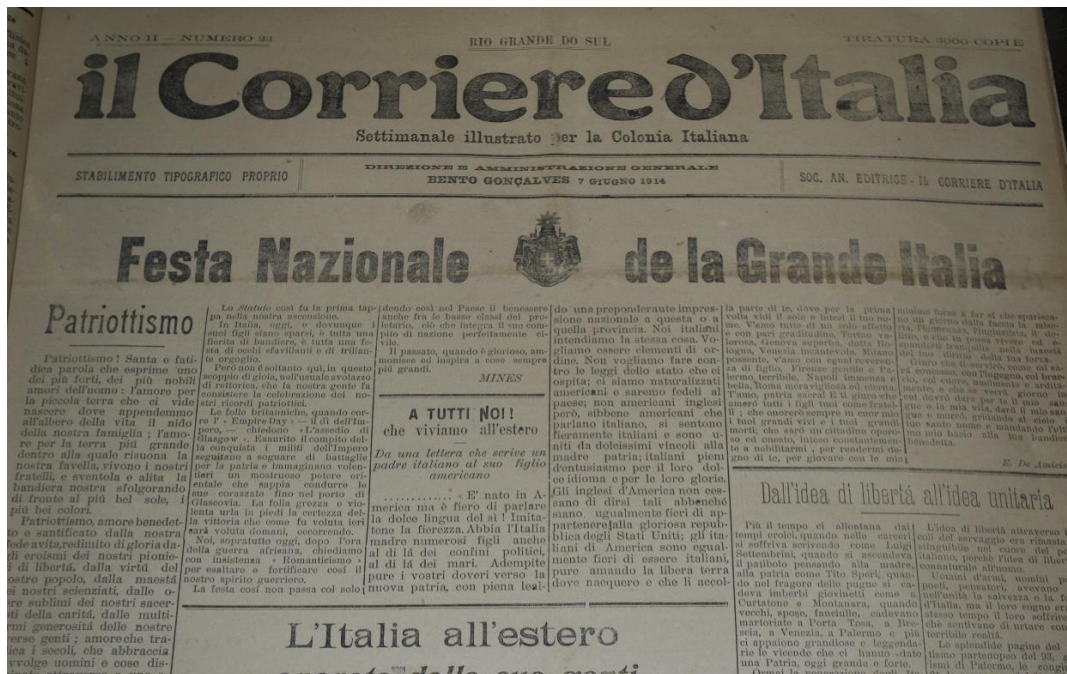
ANNO II — NUMERO 23

RIO GRANDE DO SUL

TIRATURA 3000 COPIE

il Corriere d'Italia

Settimanale illustrato per la Colonia Italiana

STABILIMENTO TIPOGRAFICO PROPRIO

DIREZIONE E AMMINISTRAZIONE GENERALE
BENTO GONÇALVES 7 GIUGNO 1914

SOC. AN. EDITRICE - IL CORRIERE D'ITALIA

Festa Nazionale de la Grande Italia

Patriottismo

Patriottismo! Santa e fatidica parola che esprime uno dei più forti, dei più nobili amori dell'uomo: l'amore per la piccola terra che ci vide nascere dove appendemmo all'albero della vita il nido della nostra famiglia; l'amore per la terra più grande dentro alla quale risuona la nostra favella, vivono i nostri fratelli, e sventola e alita la bandiera nostra sfolgorando di fronte al più bel sole, i più bei colori.

Patriottismo, amore benedetto e santificato dalla nostra fede avita, redimito di gloria dagli eroismi dei nostri pionieri di libertà, dalla virtù del nostro popolo, dalla maestà dei nostri scienziati, dalle opere sublimi dei nostri sacerdoti della carità, dalle multiformi generosità delle nostre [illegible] genti; amore che tra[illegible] i secoli, che abbraccia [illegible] uomini e cose dis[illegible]

Lo Statuto così fu la prima tappa della nostra ascensione.

In Italia, oggi, e dovunque i suoi figli siano sparsi, è tutta una fiorita di bandiere, è tutta una festa di occhi sfavillanti e di trillanti ore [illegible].

Però non è soltanto qui, in questo scoppio di gioia, nell'usuale avolazzo di retorica, che la nostra gente fa consistere la celebrazione dei nostri ricordi patriottici.

Le follie britanniche, quando corre l'"Empire Day": il di dell'Impero, — chiedono "L'assedio di Glasgow". Esaurito il compito della conquista i militi dell'Impero seguitano a sognare di battaglie per la patria e immaginano violentieri un mostruoso potere orientale che sappia condurre le sue corazzate fino nel porto di Glascovia. La folla grezza e violenta urla in piedi la certezza della vittoria che come fu voluta ieri sarà voluta domani, occorrendo.

Noi, soprattutto oggi, dopo l'ora della guerra africana, chiediamo con insistenza "Romanticismo" per esaltare e fortificare così il nostro spirito guerriero.

La festa così non passa col solo

dendo così nel Paese il benessere anche fra le basse classi del proletario, ciò che integra il suo compito di nazione perfettamente civile.

Il passato, quando è glorioso, ammonisce ed ispira a cose sempre più grandi.

MINES

A TUTTI NOI!
che viviamo all'estero

Da una lettera che scrive un padre italiano al suo figlio americano

............ «E' nato in America ma è fiero di parlare la dolce lingua del sì! Imitatene la fierezza. Abbia l'Italia madre numerosi figli anche al di là dei confini politici, al di là dei mari. Adempite pure i vostri doveri verso la nuova patria, con piena leal-

do una preponderante impressione nazionale a questa o a quella provincia. Noi italiani intendiamo la stessa cosa. Vogliamo essere elementi di ordine. Non vogliamo fare contro le leggi dello stato che ci ospita; ci siamo naturalizzati americani e saremo fedeli al paese; non americani inglesi però, sibbene americani che parlano italiano, si sentono fieramente italiani e sono uniti da dolcissimi vincoli alla madre patria; italiani pieni d'entusiasmo per il loro dolce idioma e per le loro glorie. Gli inglesi d'America non cessano di dirsi tali abbenchè siano ugualmente fieri di appartenere alla gloriosa repubblica degli Stati Uniti; gli italiani di America sono egualmente fieri di essere italiani, pure amando la libera terra dove nacquero e che li accol-

la parte di te, dove per la prima volta vidi il sole e intesi il tuo nome. V'amo tutte di un solo affetto e con pari gratitudine, Torino valorosa, Genova superba, dotta Bologna, Venezia incantevole, Milano possente, v'amo con egual reverenza di figlio, Firenze gentile e Palermo terribile, Napoli immensa e bella, Roma meravigliosa ed eterna. T'amo, patria sacra! E ti giuro che amerò tutti i figli tuoi come fratelli; che onorerò sempre in cuor mio i tuoi grandi vivi e i tuoi grandi morti; che sarò un cittadino operoso ed onesto, inteso costantemente a nobilitarmi, per rendermi degno di te, per giovare con le mie

minime forze a far sì che sparisca no un giorno dalla faccia la miseria, l'ignoranza, l'ingiustizia, il delitto, e che tu possa vivere ed espanderti tranquilla nella maestà del tuo diritto della tua forza. E giuro che ti servirò, come mi sarà concesso, con l'ingegno, col braccio, col cuore, umilmente e arditamente, e che se verrà giorno in cui dovrò dare per te il mio sangue e la mia vita, darò il mio sangue e morrò, gridando al cielo il tuo santo nome e mandando l'ultimo mio bacio alla tua bandiera benedetta.

E. De Amicis

Dall'idea di libertà all'idea unitaria

Più il tempo ci allontana dai tempi eroici, quando nelle carceri si soffriva scrivendo come Luigi Settembrini, quando si ascendeva il patibolo pensando alla madre, alla patria come Tito Speri, quando nel fragore delle pugne si cadeva imberbi giovinetti come a Curtatone e Montanara, quando vecchi, spose, fanciulle, cadevano martoriate a Porta Tosa, a Brescia, a Venezia, a Palermo e più ci appaiono grandiose e leggendarie le vicende che ci hanno dato una Patria, oggi grande e forte.

L'idea di libertà attraverso i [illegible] del servaggio era rimasta singolare nel cuore del popolo italiano, perchè l'idea di libertà consaturale all'uomo. Uomini d'armi, uomini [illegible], pensatori, avevano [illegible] nell'unità la salvezza e la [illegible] d'Italia, ma il loro sogno era stesso tempo il loro soffrire, che sentivano di urtare contro terribile realtà.

Le splendide pagine del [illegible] partenopeo del 99, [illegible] di Palermo, le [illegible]

L'Italia all'estero
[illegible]